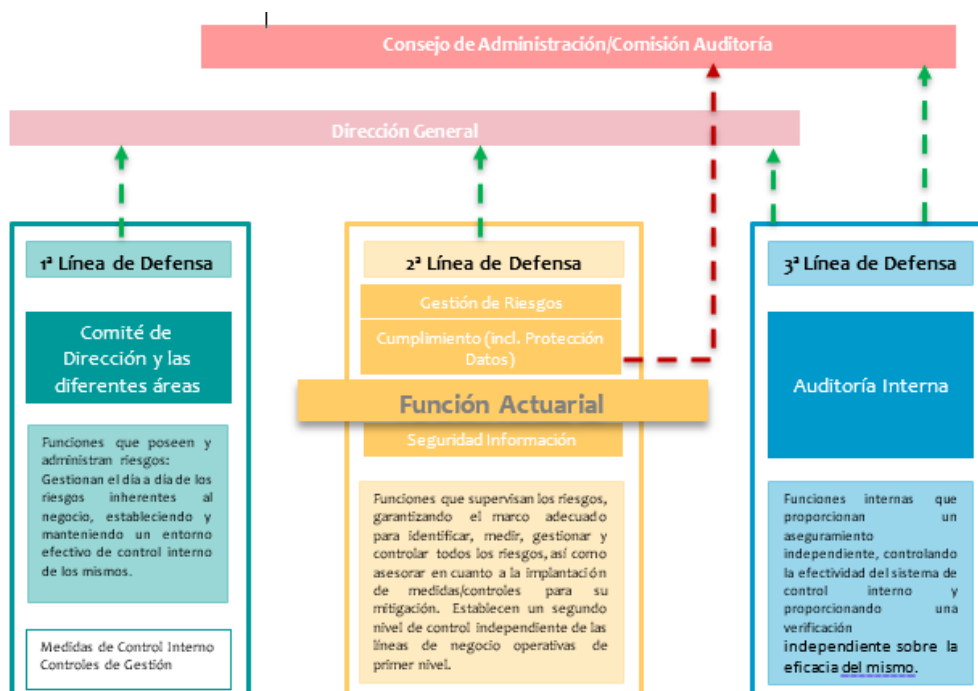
Consejo de Administración/Comisión Auditoría

Dirección General

1ª Línea de Defensa

Comité de Dirección y las diferentes áreas

Funciones que poseen y administran riesgos: Gestionan el día a día de los riesgos inherentes al negocio, estableciendo y manteniendo un entorno efectivo de control interno de los mismos.

Medidas de Control Interno
Controles de Gestión

2ª Línea de Defensa

Gestión de Riesgos

Cumplimiento (incl. Protección Datos)

Función Actuarial

Seguridad Información

Funciones que supervisan los riesgos, garantizando el marco adecuado para identificar, medir, gestionar y controlar todos los riesgos, así como asesorar en cuanto a la implantación de medidas/controles para su mitigación. Establecen un segundo nivel de control independiente de las líneas de negocio operativas de primer nivel.

3ª Línea de Defensa

Auditoría Interna

Funciones internas que proporcionan un aseguramiento independiente, controlando la efectividad del sistema de control interno y proporcionando una verificación independiente sobre la eficacia del mismo.